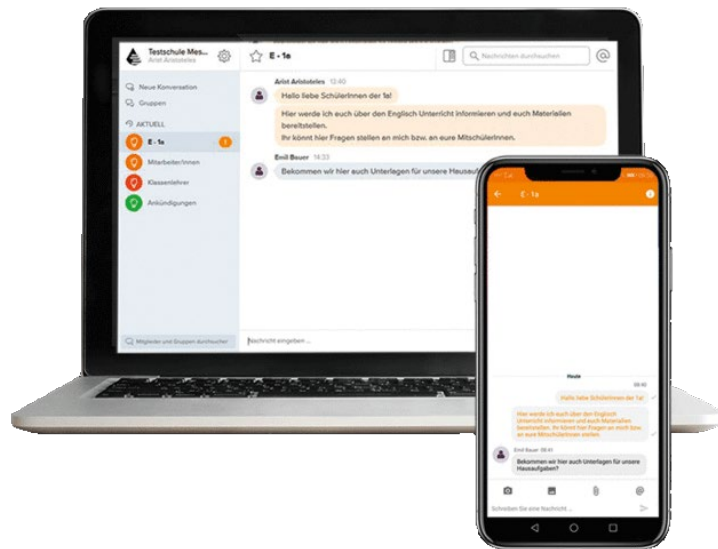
Testschule Mes...
Arist Aristoteles

Neue Konversation
Gruppen

AKTUELL
E - 1a
1
MitarbeiterInnen
Klassenlehrer
Ankündigungen

Mitglieder und Gruppen durchsuchen

E - 1a

Nachrichten durchsuchen

Arist Aristoteles 12:40
Hallo liebe SchülerInnen der 1a!
Hier werde ich euch über den Englisch Unterricht informieren und euch Materialien bereitstellen.
Ihr könnt hier Fragen stellen an mich bzw. an eure MitschülerInnen.

Emil Bauer 14:23
Bekommen wir hier auch Unterlagen für unsere Hausau

Nachricht eingeben ...

E - 1a

Heute
09:40
Hallo liebe Schülerinnen der 1a!
Hier werde ich euch über den Englisch Unterricht informieren und euch Materialien bereitstellen. Ihr könnt hier Fragen an mich bzw. an eure MitschülerInnen stellen.

Emil Bauer 09:41
Bekommen wir hier auch Unterlagen für unsere Hausaufgaben?

Schreiben Sie eine Nachricht...